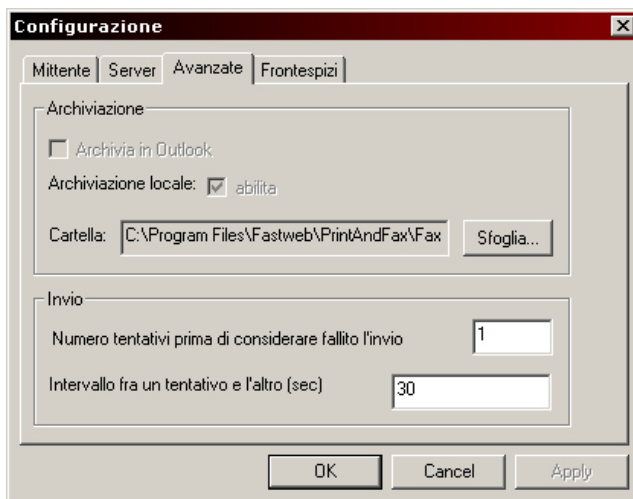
Configurazione

Mittente | Server | Avanzate | Frontespizi

Archiviazione

Archivia in Outlook

Archiviazione locale: abilita

Cartella: C:\Program Files\Fastweb\PrintAndFax\Fax

Sfoglia...

Invio

Numero tentativi prima di considerare fallito l'invio 1

Intervallo fra un tentativo e l'altro (sec) 30

OK

Cancel

Apply